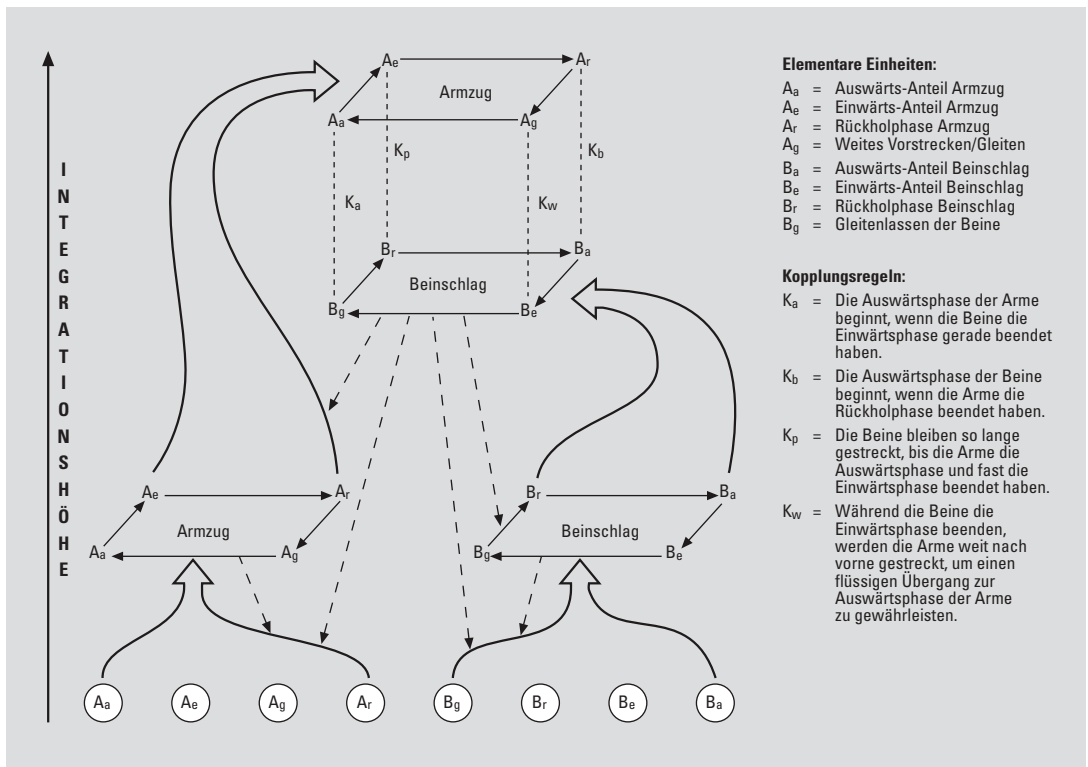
INTEGRATIONSHÖHE

$A_e$ $A_r$
Armzug
$A_a$ $A_g$
$K_p$ $K_b$
$K_a$ $K_w$
$B_r$ $B_a$
Beinschlag
$B_g$ $B_e$

$A_e$ $A_r$
Armzug
$A_a$ $A_g$

$B_r$ $B_a$
Beinschlag
$B_g$ $B_e$

$A_a$ $A_e$ $A_g$ $A_r$ $B_g$ $B_r$ $B_e$ $B_a$

**Elementare Einheiten:**

$A_a$ = Auswärts-Anteil Armzug
$A_e$ = Einwärts-Anteil Armzug
$A_r$ = Rückholphase Armzug
$A_g$ = Weites Vorstrecken/Gleiten
$B_a$ = Auswärts-Anteil Beinschlag
$B_e$ = Einwärts-Anteil Beinschlag
$B_r$ = Rückholphase Beinschlag
$B_g$ = Gleitenlassen der Beine

**Kopplungsregeln:**

$K_a$ = Die Auswärtsphase der Arme beginnt, wenn die Beine die Einwärtsphase gerade beendet haben.

$K_b$ = Die Auswärtsphase der Beine beginnt, wenn die Arme die Rückholphase beendet haben.

$K_p$ = Die Beine bleiben so lange gestreckt, bis die Arme die Auswärtsphase und fast die Einwärtsphase beendet haben.

$K_w$ = Während die Beine die Einwärtsphase beenden, werden die Arme weit nach vorne gestreckt, um einen flüssigen Übergang zur Auswärtsphase der Arme zu gewährleisten.